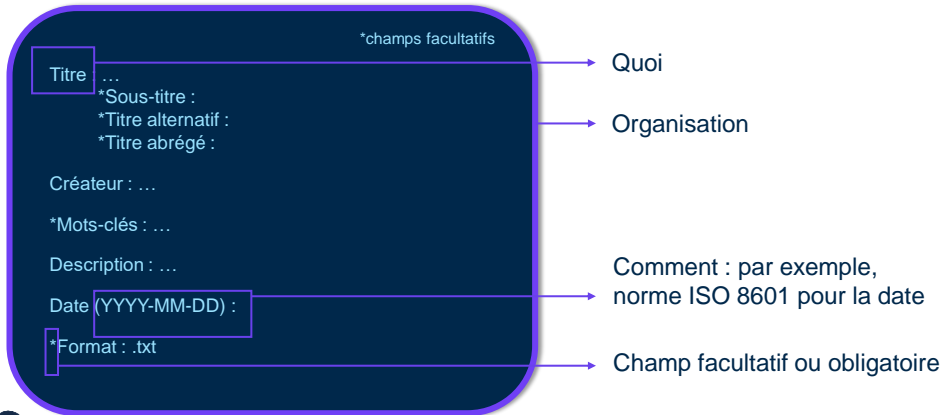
*champs facultatifs

Titre …
*Sous-titre :
*Titre alternatif :
*Titre abrégé :

Créateur : …

*Mots-clés : …

Description : …

Date (YYYY-MM-DD) :

*Format : .txt

Quoi

Organisation

Comment : par exemple, norme ISO 8601 pour la date

Champ facultatif ou obligatoire